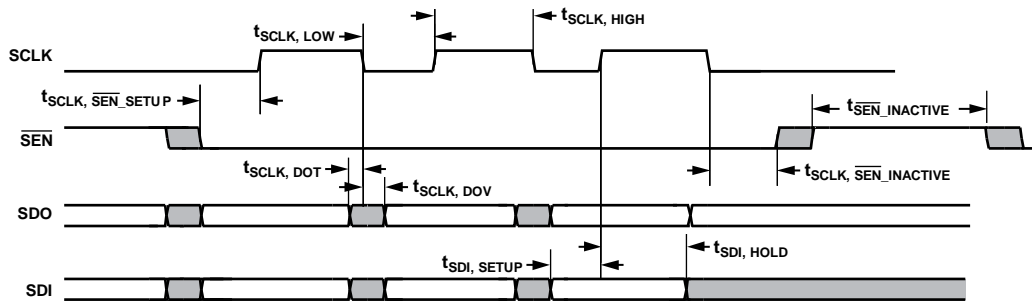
$t_{SCLK, LOW}$

$t_{SCLK, HIGH}$

SCLK

$t_{SCLK, \overline{SEN}\_SETUP}$

$t_{\overline{SEN}\_INACTIVE}$

$\overline{SEN}$

$t_{SCLK, DOT}$

$t_{SCLK, DOV}$

$t_{SCLK, \overline{SEN}\_INACTIVE}$

SDO

$t_{SDI, SETUP}$

$t_{SDI, HOLD}$

SDI